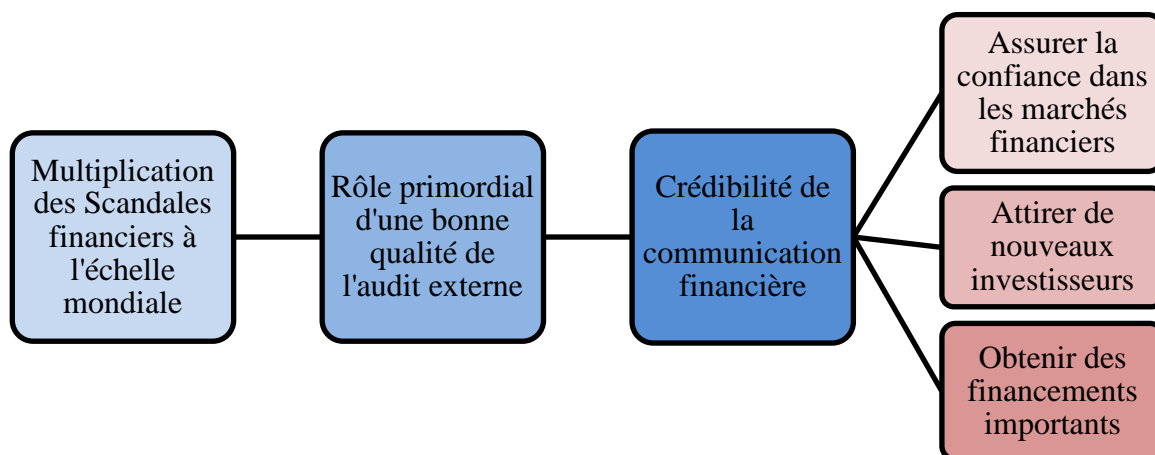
Multiplication des Scandales financiers à l'échelle mondiale

Rôle primordial d'une bonne qualité de l'audit externe

Crédibilité de la communication financière

Assurer la confiance dans les marchés financiers

Attirer de nouveaux investisseurs

Obtenir des financements importants